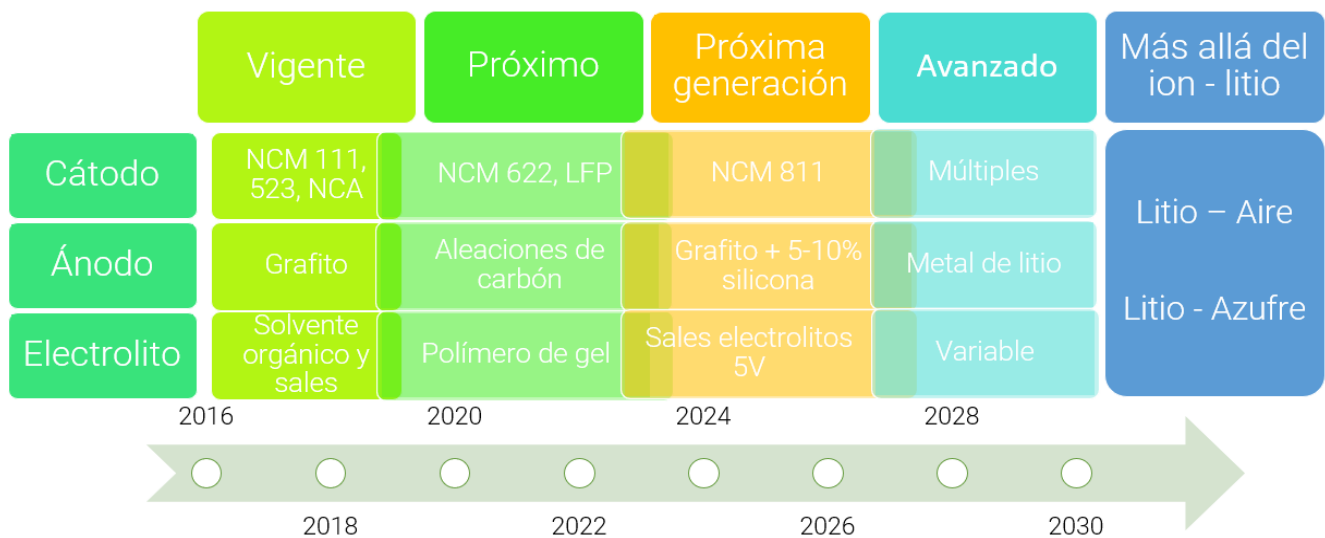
| | Vigente | Próximo | Próxima generación | Avanzado | Más allá del ion - litio |
|---|---|---|---|---|---|
| Cátodo | NCM 111, 523, NCA | NCM 622, LFP | NCM 811 | Múltiples | Litio – Aire |
| Ánodo | Grafito | Aleaciones de carbón | Grafito + 5-10% silicona | Metal de litio | |
| Electrolito | Solvente orgánico y sales | Polímero de gel | Sales electrolitos 5V | Variable | Litio - Azufre |

2016 2020 2024 2028

2018 2022 2026 2030